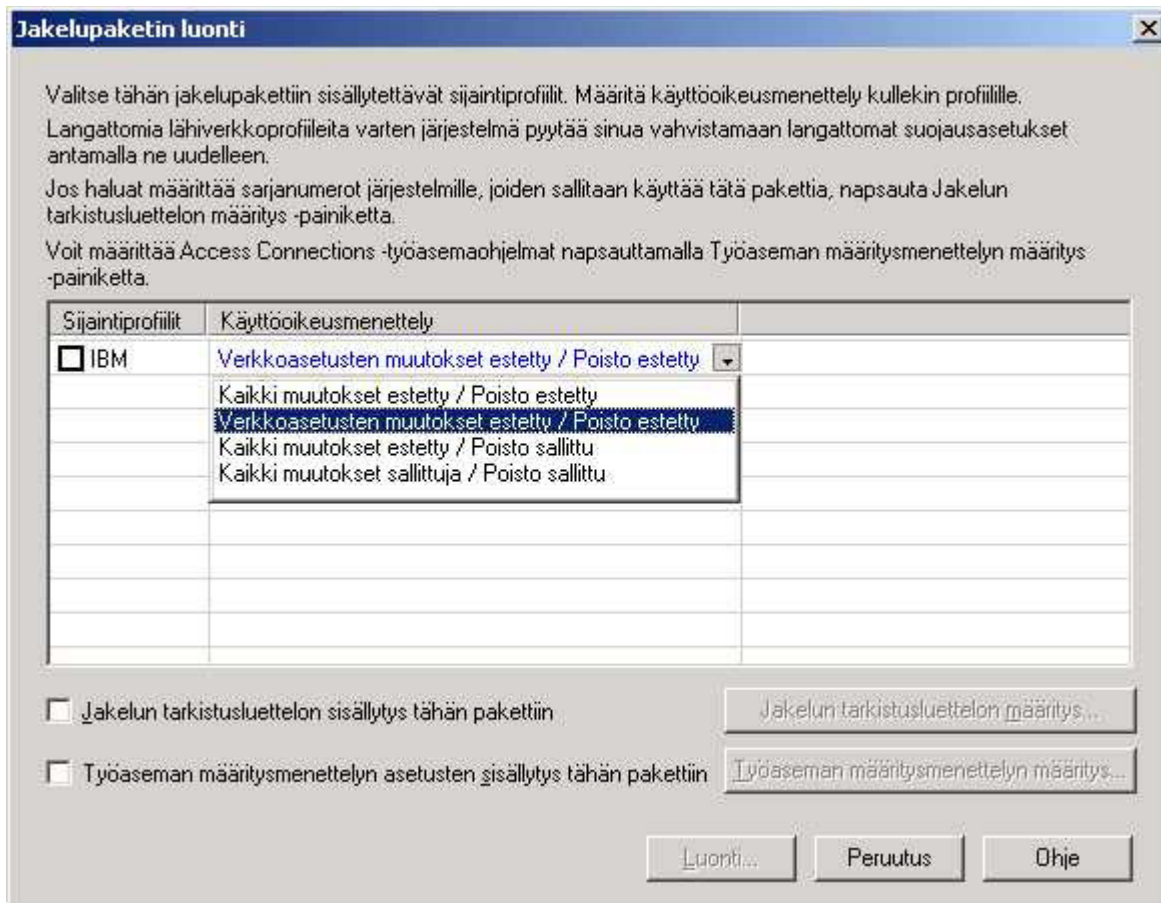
Jakelupaketin luonti

Valitse tähän jakelupakettiin sisällytettävät sijaintiprofiilit. Määritä käyttöoikeusmenettely kullekin profiilille.

Langattomia lähiverkkoprofiileita varten järjestelmä pyytää sinua vahvistamaan langattomat suojausasetukset antamalla ne uudelleen.

Jos haluat määrittää sarjanumerot järjestelmille, joiden sallitaan käyttää tätä pakettia, napsauta Jakelun tarkistusluettelon määritys -painiketta.

Voit määrittää Access Connections -työasemaohjelmat napsauttamalla Työaseman määritysmenettelyn määritys -painiketta.

| Sijaintiprofiilit | Käyttöoikeusmenettely |
|---|---|
| IBM | Verkkoasetusten muutokset estetty / Poisto estetty |

Kaikki muutokset estetty / Poisto estetty
Verkkoasetusten muutokset estetty / Poisto estetty
Kaikki muutokset estetty / Poisto sallittu
Kaikki muutokset sallittuja / Poisto sallittu

Jakelun tarkistusluettelon sisällytys tähän pakettiin

Jakelun tarkistusluettelon määritys...

Työaseman määritysmenettelyn asetusten sisällytys tähän pakettiin

Työaseman määritysmenettelyn määritys...

Luonti...

Peruutus

Ohje